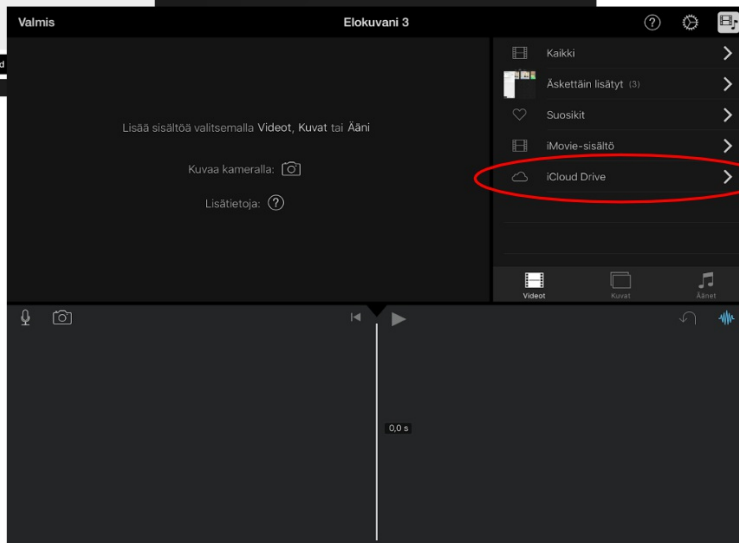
Valmis

Elokuvani 3

Lisää sisältöä valitsemalla Videot, Kuvat tai Ääni

Kuvaa kameralla:

Lisätietoja:

Kaikki

Äskettäin lisätyt (3)

Suosikit

iMovie-sisältö

iCloud Drive

Videot

Kuvat

Äänet

0,0 s